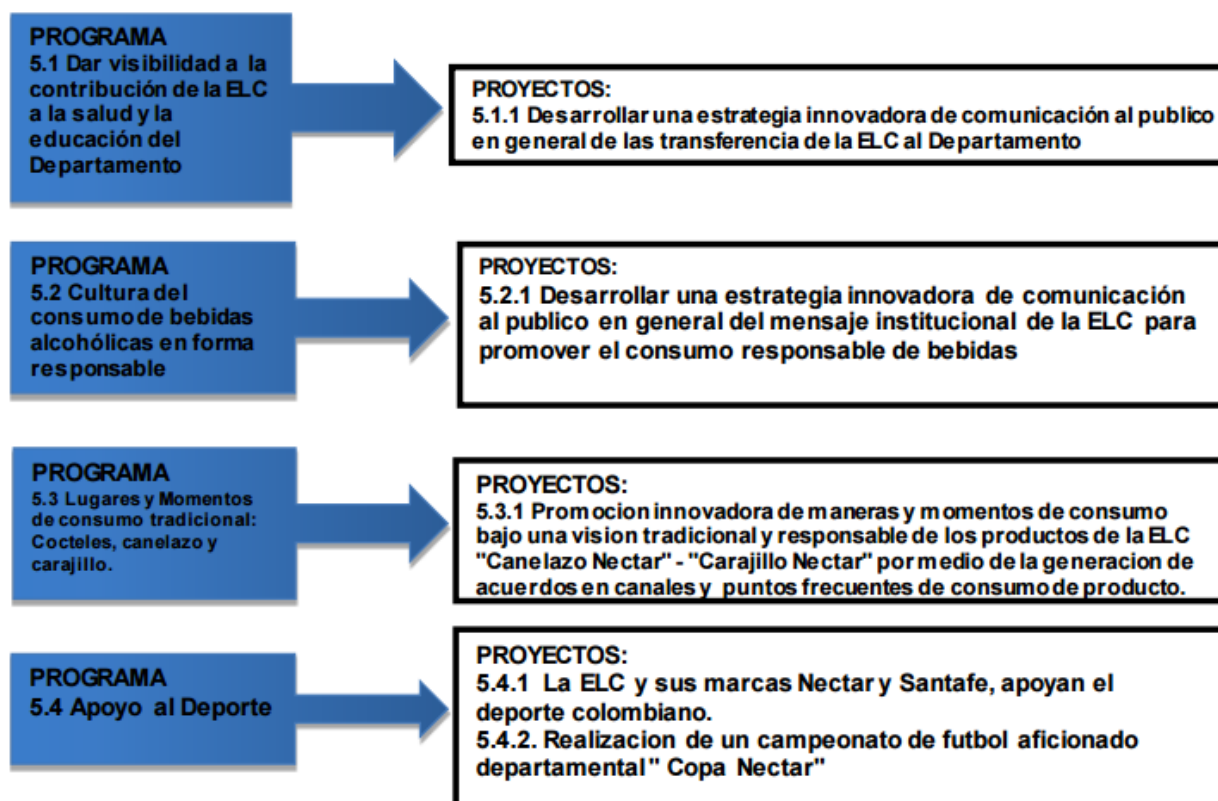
PROGRAMA
5.1 Dar visibilidad a la contribución de la ELC a la salud y la educación del Departamento

PROYECTOS:
5.1.1 Desarrollar una estrategia innovadora de comunicación al publico en general de las transferencia de la ELC al Departamento

PROGRAMA
5.2 Cultura del consumo de bebidas alcohólicas en forma responsable

PROYECTOS:
5.2.1 Desarrollar una estrategia innovadora de comunicación al publico en general del mensaje institucional de la ELC para promover el consumo responsable de bebidas

PROGRAMA
5.3 Lugares y Momentos de consumo tradicional: Cocteles, canelazo y carajillo.

PROYECTOS:
5.3.1 Promocion innovadora de maneras y momentos de consumo bajo una vision tradicional y responsable de los productos de la ELC "Canelazo Nectar" - "Carajillo Nectar" por medio de la generacion de acuerdos en canales y puntos frecuentes de consumo de producto.

PROGRAMA
5.4 Apoyo al Deporte

PROYECTOS:
5.4.1 La ELC y sus marcas Nectar y Santafe, apoyan el deporte colombiano.
5.4.2. Realizacion de un campeonato de futbol aficionado departamental " Copa Nectar"